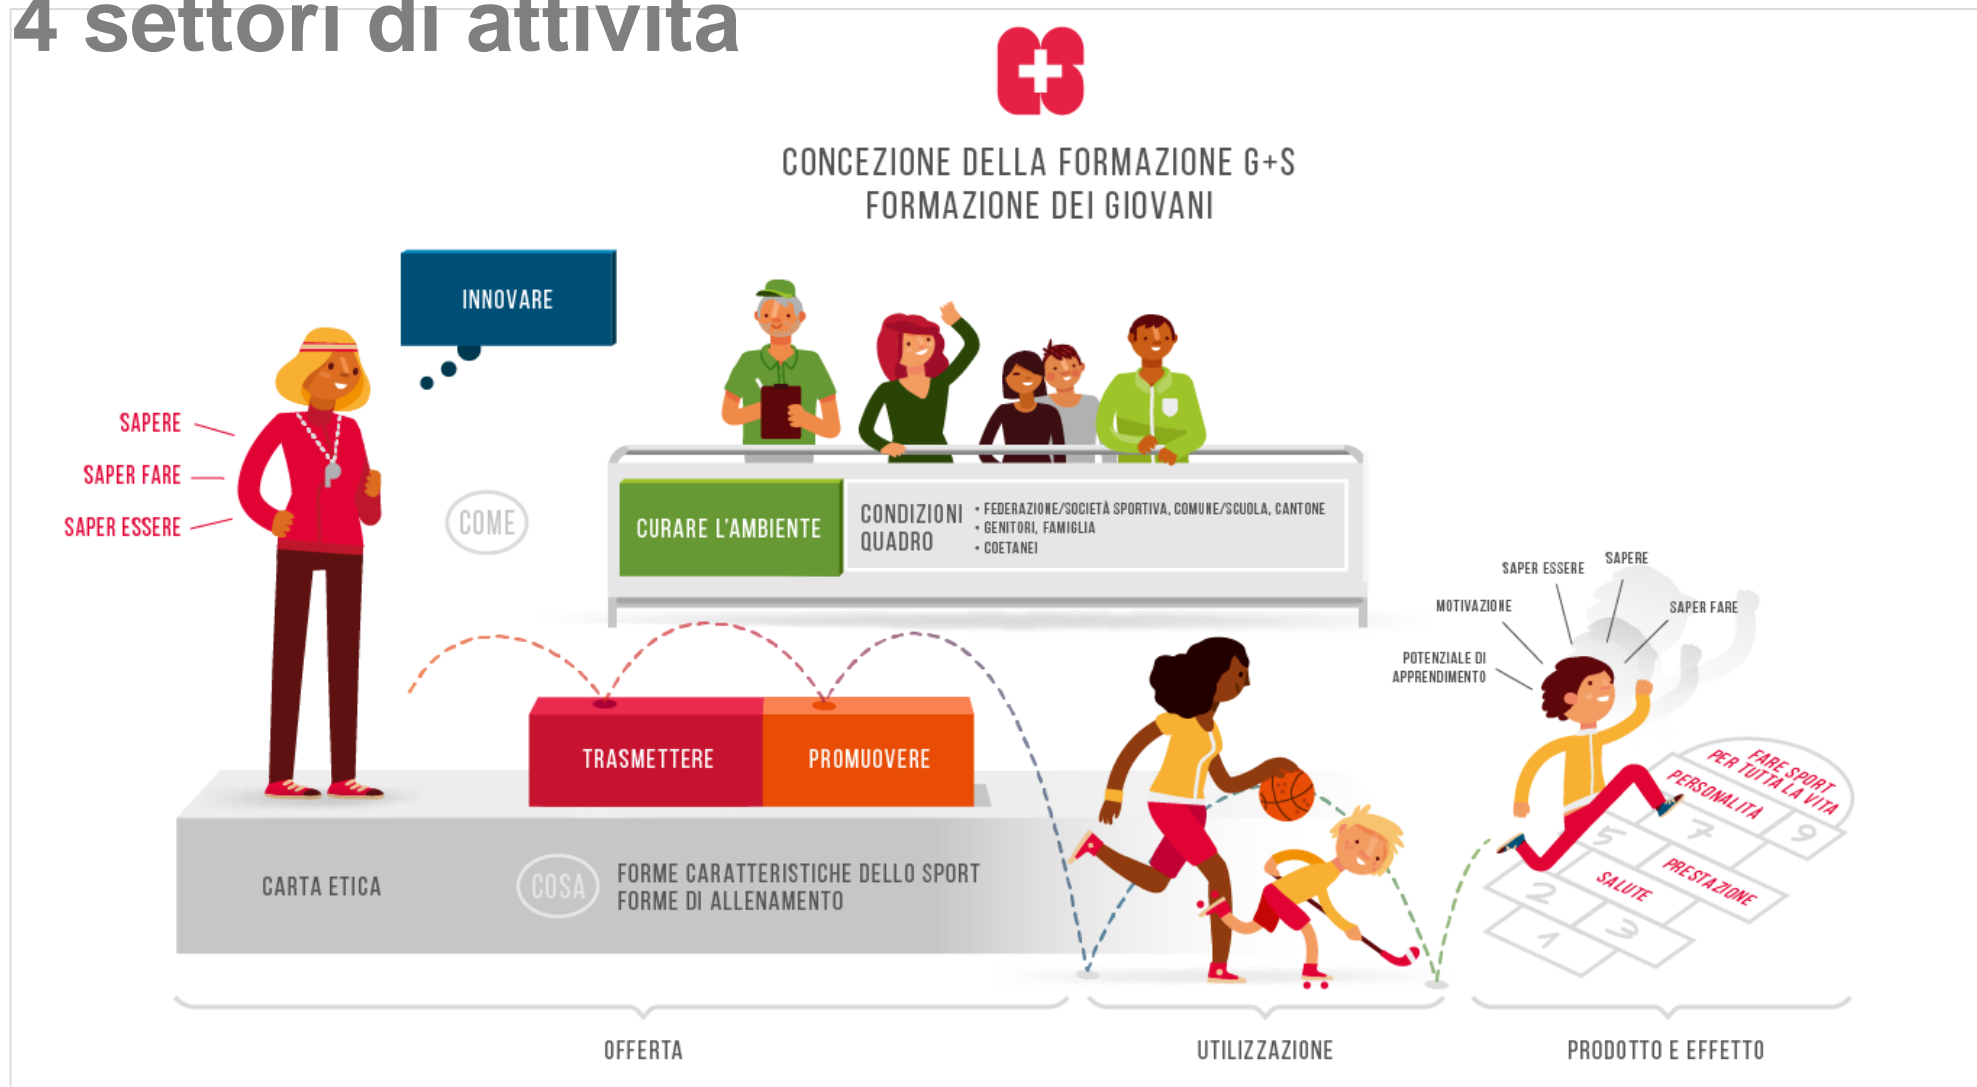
4 settori di attività

CONCEZIONE DELLA FORMAZIONE G+S
FORMAZIONE DEI GIOVANI

INNOVARE

SAPERE
SAPER FARE
SAPER ESSERE

COME

CURARE L'AMBIENTE

CONDIZIONI QUADRO
• FEDERAZIONE/SOCIETÀ SPORTIVA, COMUNE/SCUOLA, CANTONE
• GENITORI, FAMIGLIA
• COETANEI

SAPER ESSERE
SAPERE
MOTIVAZIONE
SAPER FARE
POTENZIALE DI APPRENDIMENTO

TRASMETTERE
PROMUOVERE

FARE SPORT PER TUTTA LA VITA
PERSONALITÀ
PRESTAZIONE
SALUTE

CARTA ETICA

COSA
FORME CARATTERISTICHE DELLO SPORT
FORME DI ALLENAMENTO

OFFERTA
UTILIZZAZIONE
PRODOTTO E EFFETTO